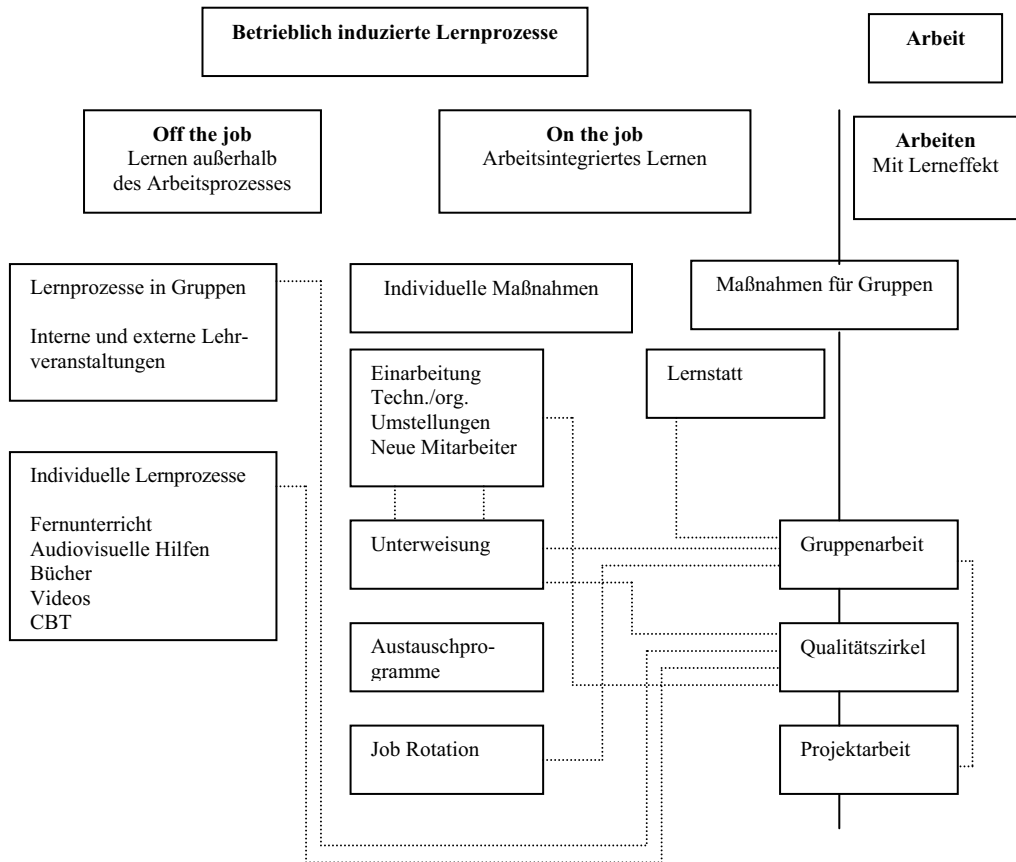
Betrieblich induzierte Lernprozesse

Arbeit

Off the job
Lernen außerhalb des Arbeitsprozesses

On the job
Arbeitsintegriertes Lernen

Arbeiten
Mit Lerneffekt

Lernprozesse in Gruppen

Interne und externe Lehrveranstaltungen

Individuelle Maßnahmen

Maßnahmen für Gruppen

Einarbeitung
Techn./org. Umstellungen
Neue Mitarbeiter

Lernstatt

Individuelle Lernprozesse

Fernunterricht
Audiovisuelle Hilfen
Bücher
Videos
CBT

Unterweisung

Gruppenarbeit

Austauschprogramme

Qualitätszirkel

Job Rotation

Projektarbeit